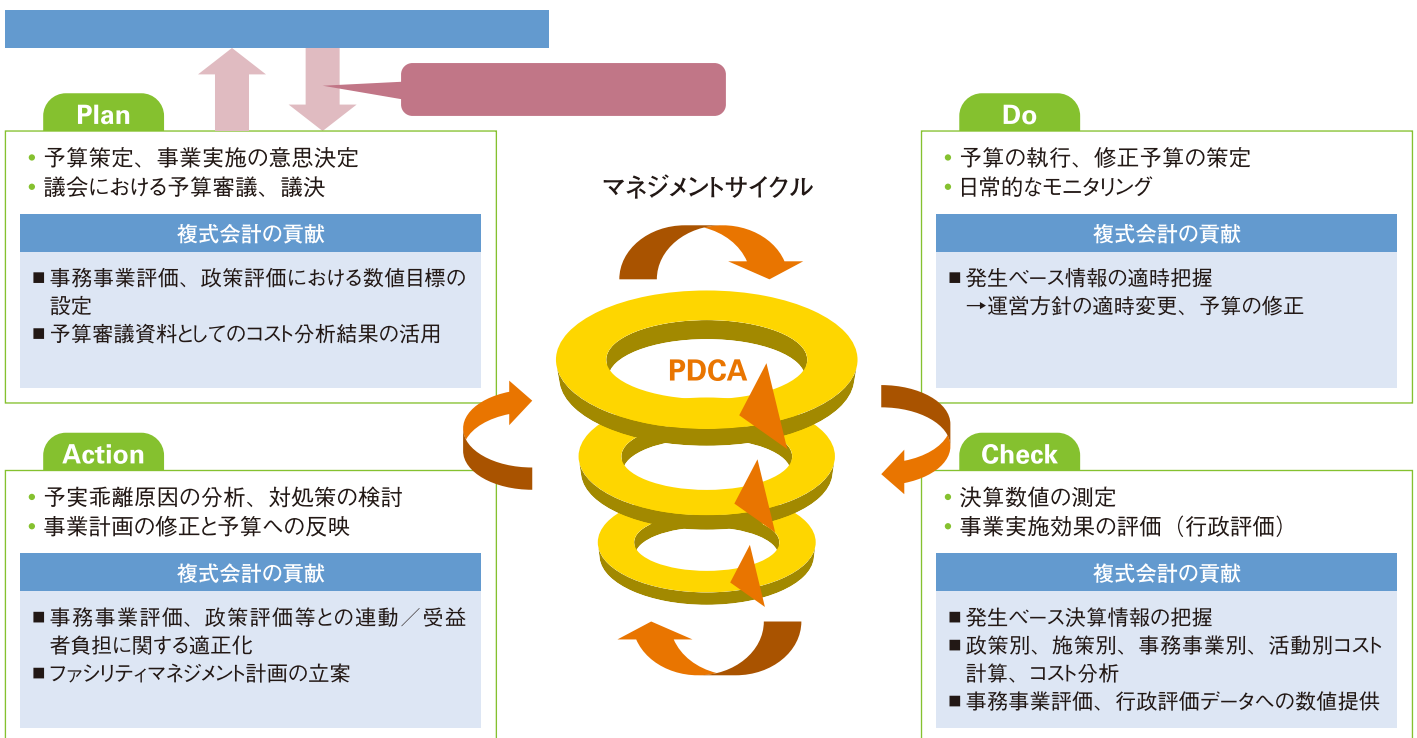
Plan

• 予算策定、事業実施の意思決定
• 議会における予算審議、議決

複式会計の貢献

■ 事務事業評価、政策評価における数値目標の設定
■ 予算審議資料としてのコスト分析結果の活用

マネジメントサイクル

PDCA

Do

• 予算の執行、修正予算の策定
• 日常的なモニタリング

複式会計の貢献

■ 発生ベース情報の適時把握
→運営方針の適時変更、予算の修正

Action

• 予実乖離原因の分析、対処策の検討
• 事業計画の修正と予算への反映

複式会計の貢献

■ 事務事業評価、政策評価等との連動／受益者負担に関する適正化
■ ファシリティマネジメント計画の立案

Check

• 決算数値の測定
• 事業実施効果の評価（行政評価）

複式会計の貢献

■ 発生ベース決算情報の把握
■ 政策別、施策別、事務事業別、活動別コスト計算、コスト分析
■ 事務事業評価、行政評価データへの数値提供